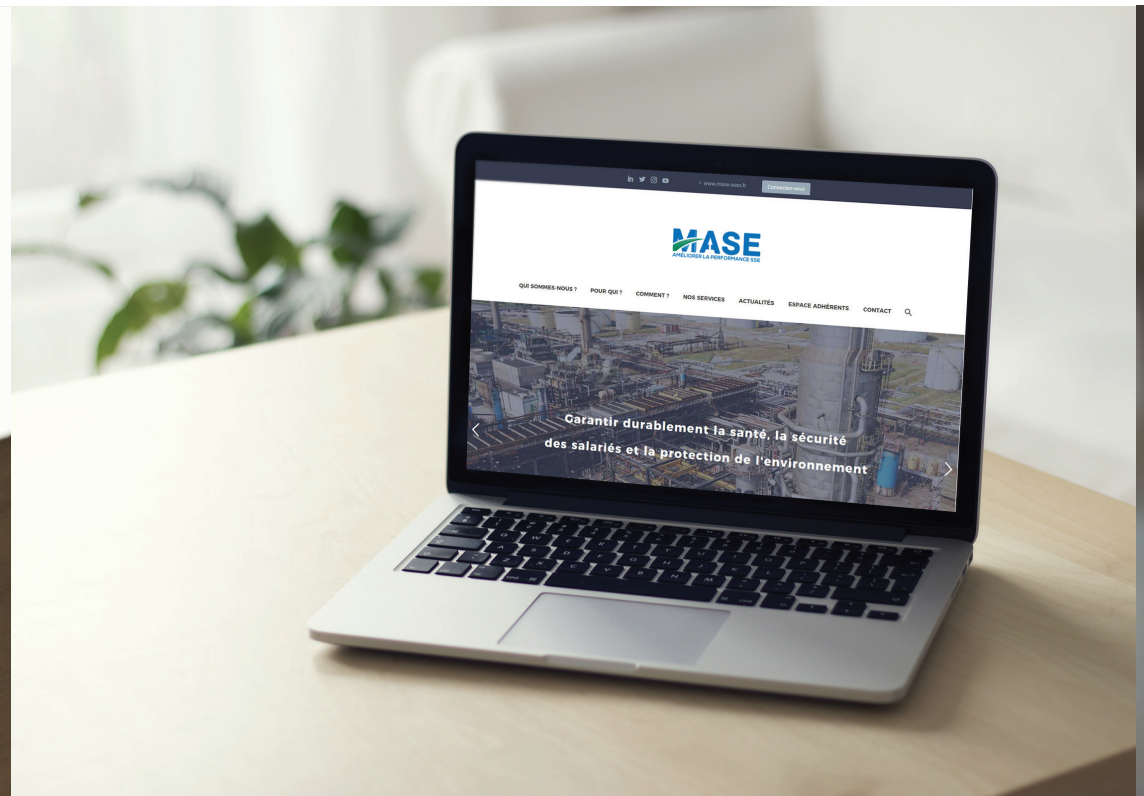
www.mase-asso.fr Connectez-vous

MASE
AMÉLIORER LA PERFORMANCE SSE

QUI SOMMES-NOUS ? POUR QUI ? COMMENT ? NOS SERVICES ACTUALITÉS ESPACE ADHÉRENTS CONTACT

Garantir durablement la santé, la sécurité des salariés et la protection de l'environnement